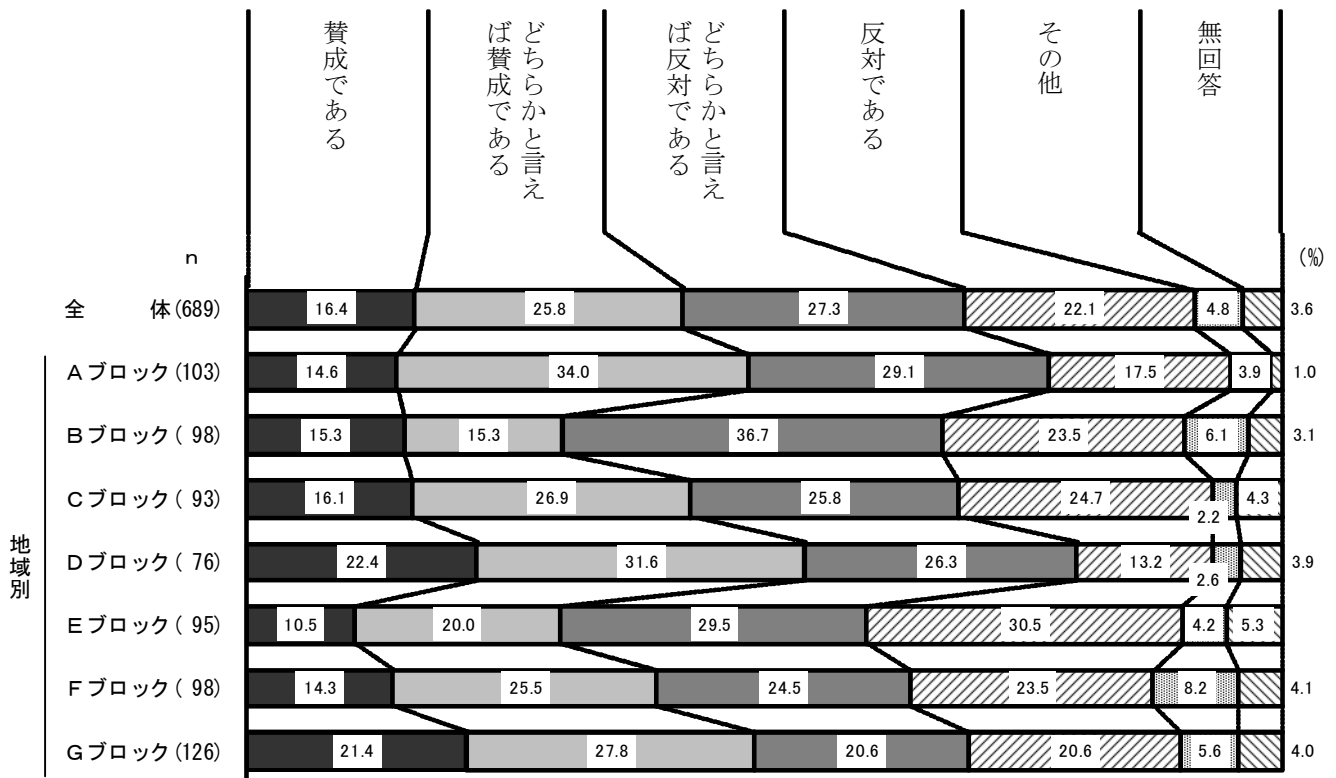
賛成である

どちらかと言えば賛成である

どちらかと言えば反対である

反対である

その他

無回答

n

(%)

| | n | 賛成である | どちらかと言えば賛成である | どちらかと言えば反対である | 反対である | その他 | 無回答 |
|---|---|---|---|---|---|---|---|
| 全体 | (689) | 16.4 | 25.8 | 27.3 | 22.1 | 4.8 | 3.6 |
| Aブロック | (103) | 14.6 | 34.0 | 29.1 | 17.5 | 3.9 | 1.0 |
| Bブロック | ( 98) | 15.3 | 15.3 | 36.7 | 23.5 | 6.1 | 3.1 |
| Cブロック | ( 93) | 16.1 | 26.9 | 25.8 | 24.7 | 2.2 | 4.3 |
| Dブロック | ( 76) | 22.4 | 31.6 | 26.3 | 13.2 | 2.6 | 3.9 |
| Eブロック | ( 95) | 10.5 | 20.0 | 29.5 | 30.5 | 4.2 | 5.3 |
| Fブロック | ( 98) | 14.3 | 25.5 | 24.5 | 23.5 | 8.2 | 4.1 |
| Gブロック | (126) | 21.4 | 27.8 | 20.6 | 20.6 | 5.6 | 4.0 |

地域別